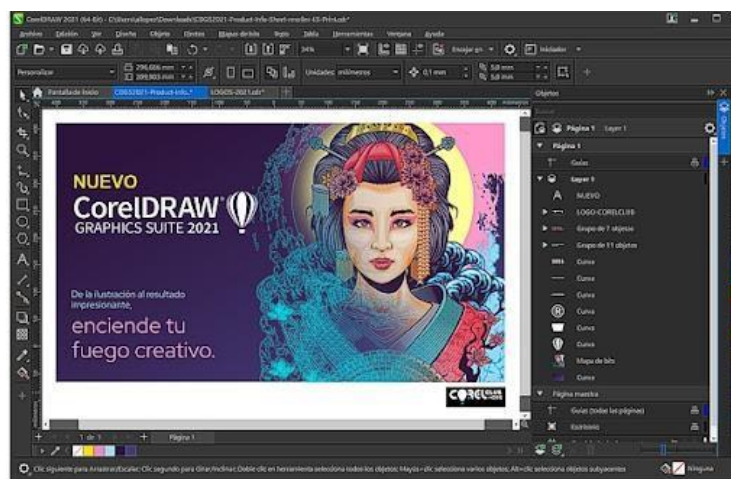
CorelDRAW 2021 (64-Bit) - C:\Users\allopez\Downloads\CDGS2021-Product-Info-Sheet-reseller-ES-PrintLs.cdr*

Archivo Edición Ver Diseño Objeto Efectos Mapas de bits Texto Tabla Herramientas Ventana Ayuda

34% Encajar en Iniciador

Personalizar 296,686 mm 209,903 mm Unidades: milímetros 0,1 mm 5,0 mm 5,0 mm

Pantalla de inicio CDGS2021-Product-Info...* LOGOS-2021.cdr*

Objetos

Página 1 Layer 1

Página 1

Guías

Layer 1

NUEVO

LOGO-CORELCLUB

Grupo de 7 objetos

Grupo de 11 objetos

Curva

Curva

Curva

Curva

Curva

Curva

Mapa de bits

Curva

Página maestra

Guías (todas las páginas)

Escritorio

NUEVO

CorelDRAW

GRAPHICS SUITE 2021

De la ilustración al resultado impresionante,

enciende tu fuego creativo.

COREL

1 de 1 Página 1

Clic siguiente para Arrastrar/Escalar; Clic segundo para Girar/Inclinar; Doble clic en herramienta selecciona todos los objetos; Mayús+clic selecciona varios objetos; Alt+clic selecciona objetos subyacentes

Ninguno